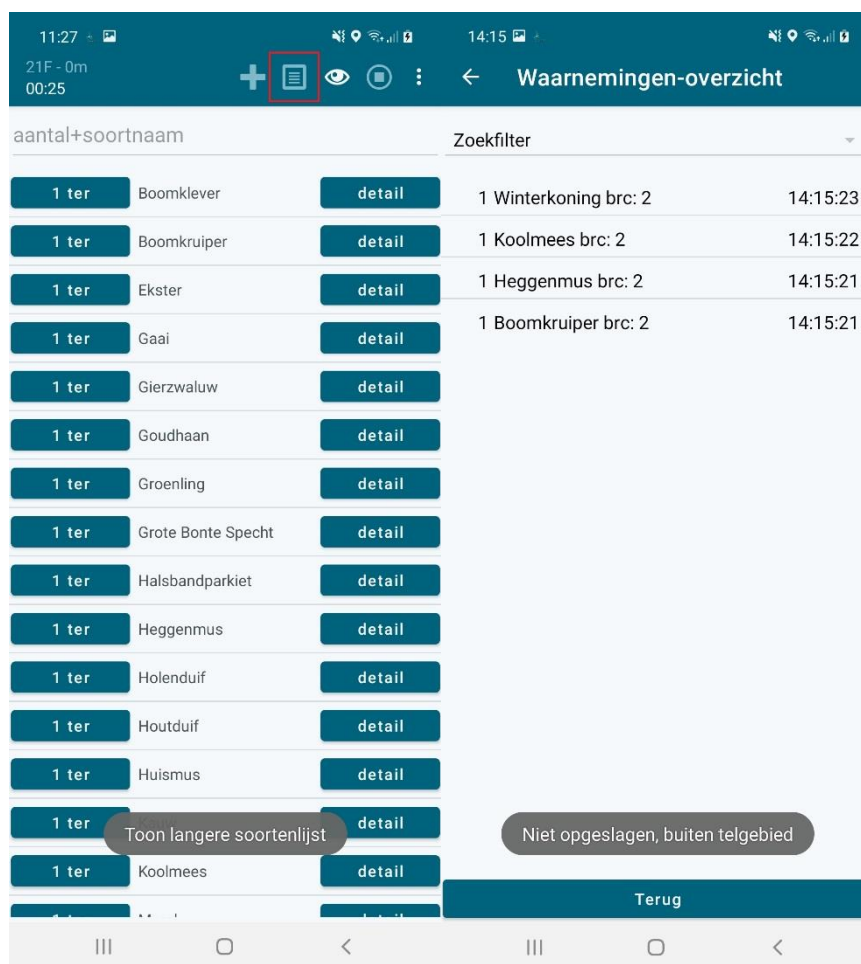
11:27

21F - 0m
00:25

aantal+soortnaam

| | | |
|---|---|---|
| 1 ter | Boomklever | detail |
| 1 ter | Boomkruiper | detail |
| 1 ter | Ekster | detail |
| 1 ter | Gaai | detail |
| 1 ter | Gierzwaluw | detail |
| 1 ter | Goudhaan | detail |
| 1 ter | Groenling | detail |
| 1 ter | Grote Bonte Specht | detail |
| 1 ter | Halsbandparkiet | detail |
| 1 ter | Heggenmus | detail |
| 1 ter | Holenduif | detail |
| 1 ter | Houtduif | detail |
| 1 ter | Huismus | detail |
| 1 ter | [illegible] | detail |
| 1 ter | Koolmees | detail |

Toon langere soortenlijst

14:15

← Waarnemingen-overzicht

Zoekfilter

1 Winterkoning brc: 2 14:15:23
1 Koolmees brc: 2 14:15:22
1 Heggenmus brc: 2 14:15:21
1 Boomkruiper brc: 2 14:15:21

Niet opgeslagen, buiten telgebied

Terug